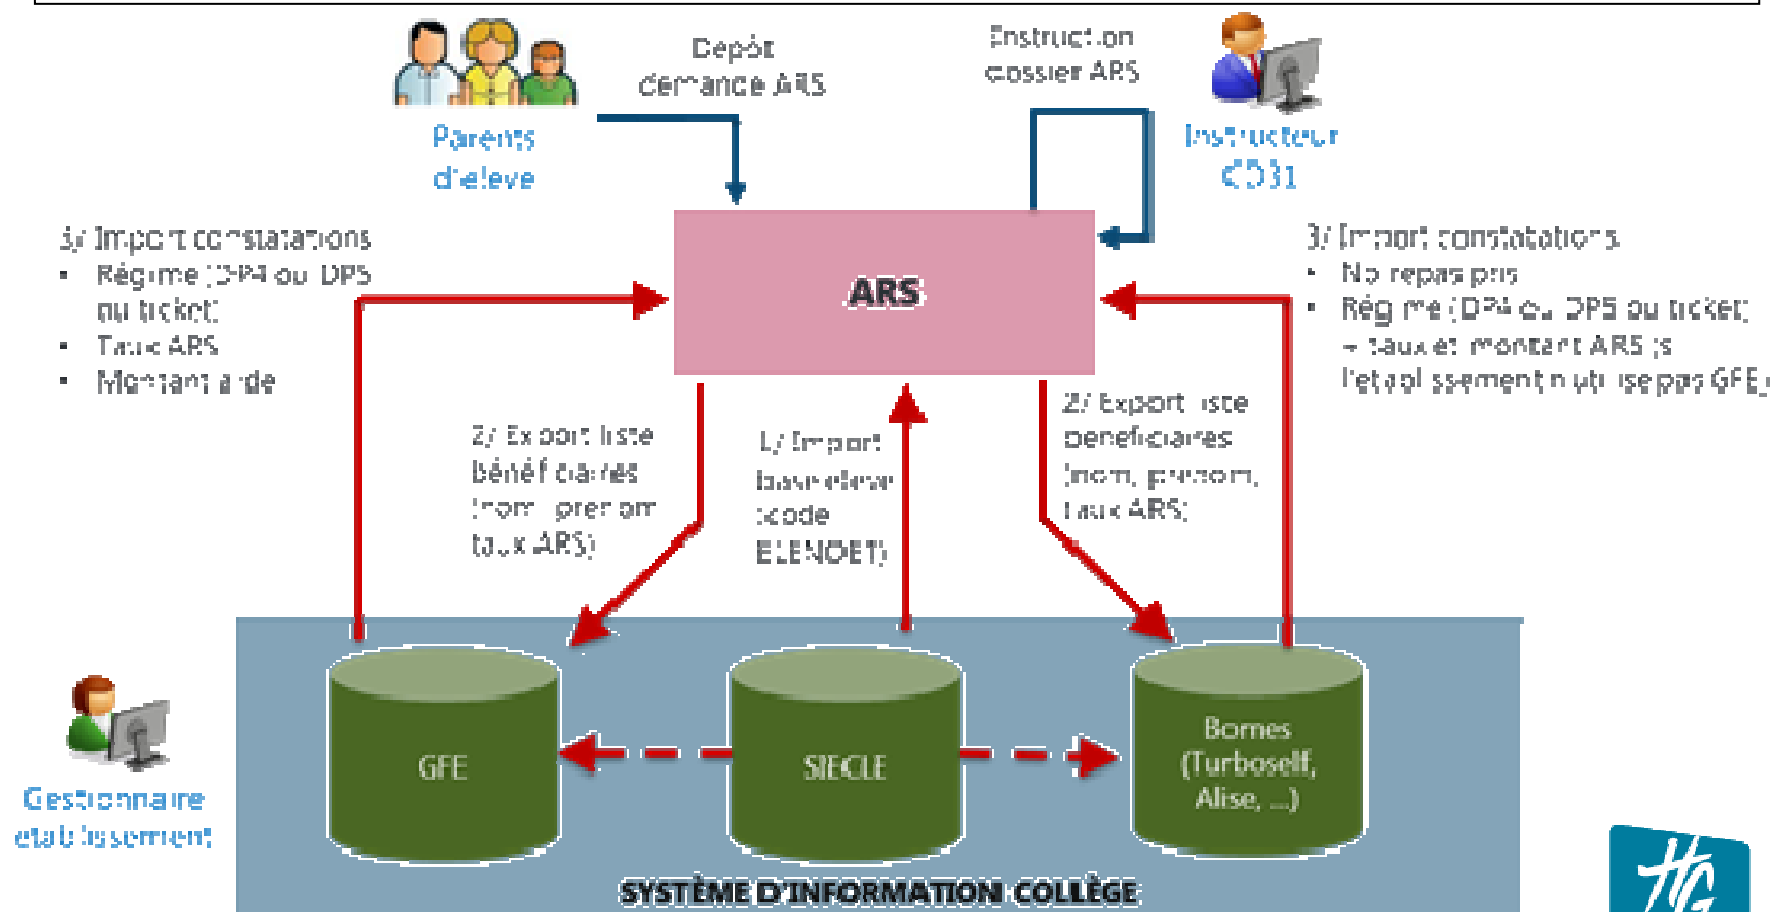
Dépôt demande ARS

Instruction dossier ARS

Parents d'élève

Instructeur CD31

3/ Import constatations
- Régime (DP4 ou DP5 ou ticket)
- Taux ARS
- Montant aide

ARS

3/ Import constatations
- Nb repas pris
- Régime (DP4 ou DP5 ou ticket) + taux et montant ARS (si l'établissement n'utilise pas GFE)

2/ Export liste bénéficiaires (nom, prénom, taux ARS)

1/ Import base élève (code ELENOET)

2/ Export liste bénéficiaires (nom, prénom, taux ARS)

GFE

SIECLE

Bornes (Turboself, Alise, ...)

Gestionnaire établissement

SYSTÈME D'INFORMATION COLLÈGE

HG